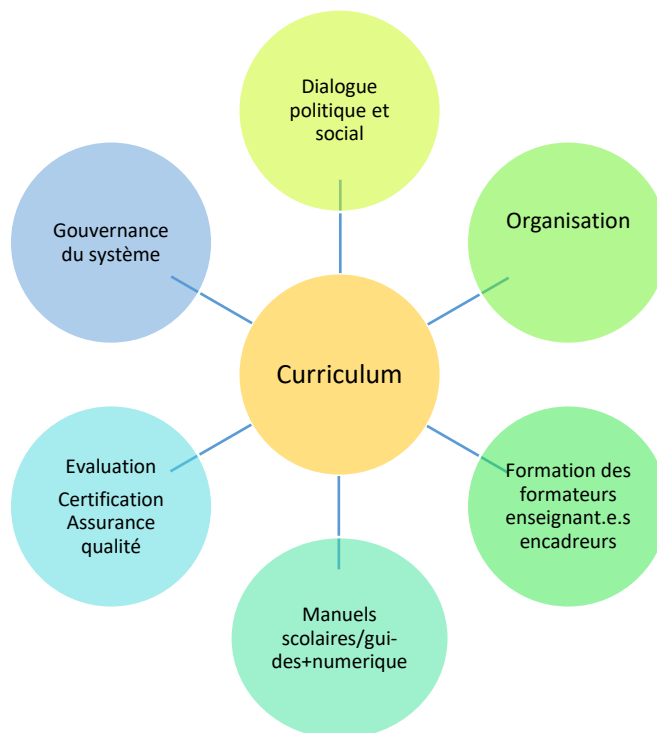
Dialogue politique et social

Gouvernance du système

Organisation

Curriculum

Evaluation
Certification
Assurance qualité

Formation des formateurs enseignant.e.s encadreurs

Manuels scolaires/guides+numerique